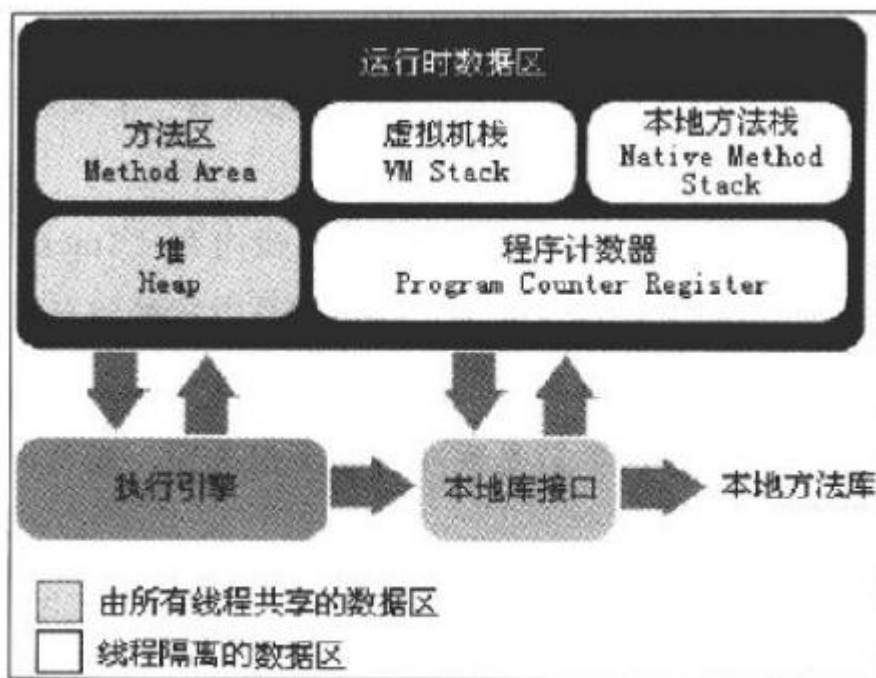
运行时数据区

方法区
Method Area

虚拟机栈
VM Stack

本地方法栈
Native Method Stack

堆
Heap

程序计数器
Program Counter Register

执行引擎

本地库接口

本地方法库

由所有线程共享的数据区

线程隔离的数据区